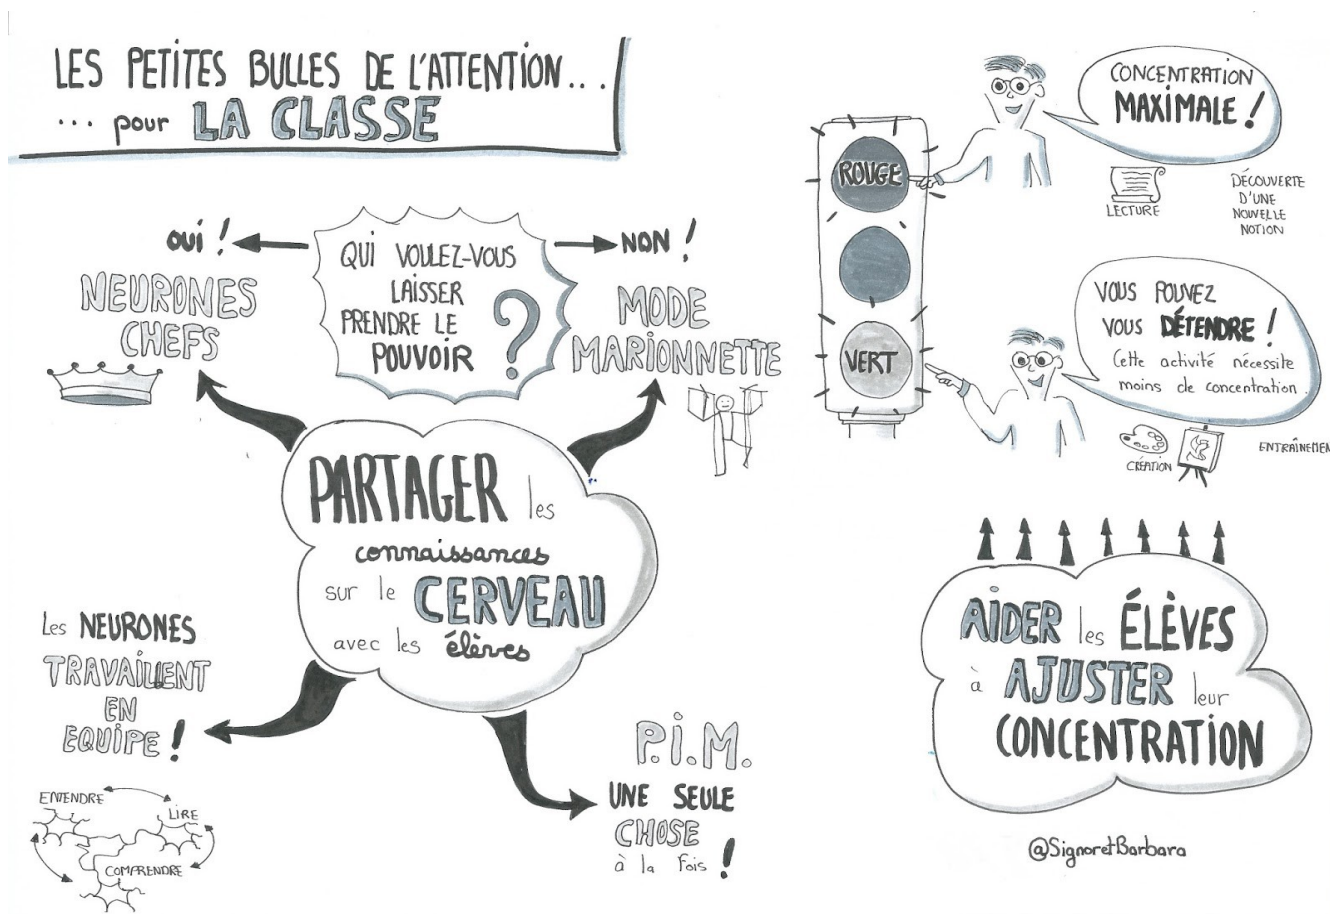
LES PETITES BULLES DE L'ATTENTION...
... pour LA CLASSE

OUI !
QUI VOULEZ-VOUS LAISSER PRENDRE LE POUVOIR ?
NON !

NEURONES CHEFS

MODE MARIONNETTE

PARTAGER les connaissances sur le CERVEAU avec les élèves

Les NEURONES TRAVAILLENT EN EQUIPE !

ENTENDRE
LIRE
COMPRENDRE

P.I.M.
UNE SEULE CHOSE à la fois !

ROUGE
VERT

CONCENTRATION MAXIMALE !
LECTURE
DÉCOUVERTE D'UNE NOUVELLE NOTION

VOUS POUVEZ VOUS DÉTENDRE ! Cette activité nécessite moins de concentration.
CRÉATION
ENTRAÎNEMEN

AIDER les ÉLÈVES à AJUSTER leur CONCENTRATION

@SignoretBarbara